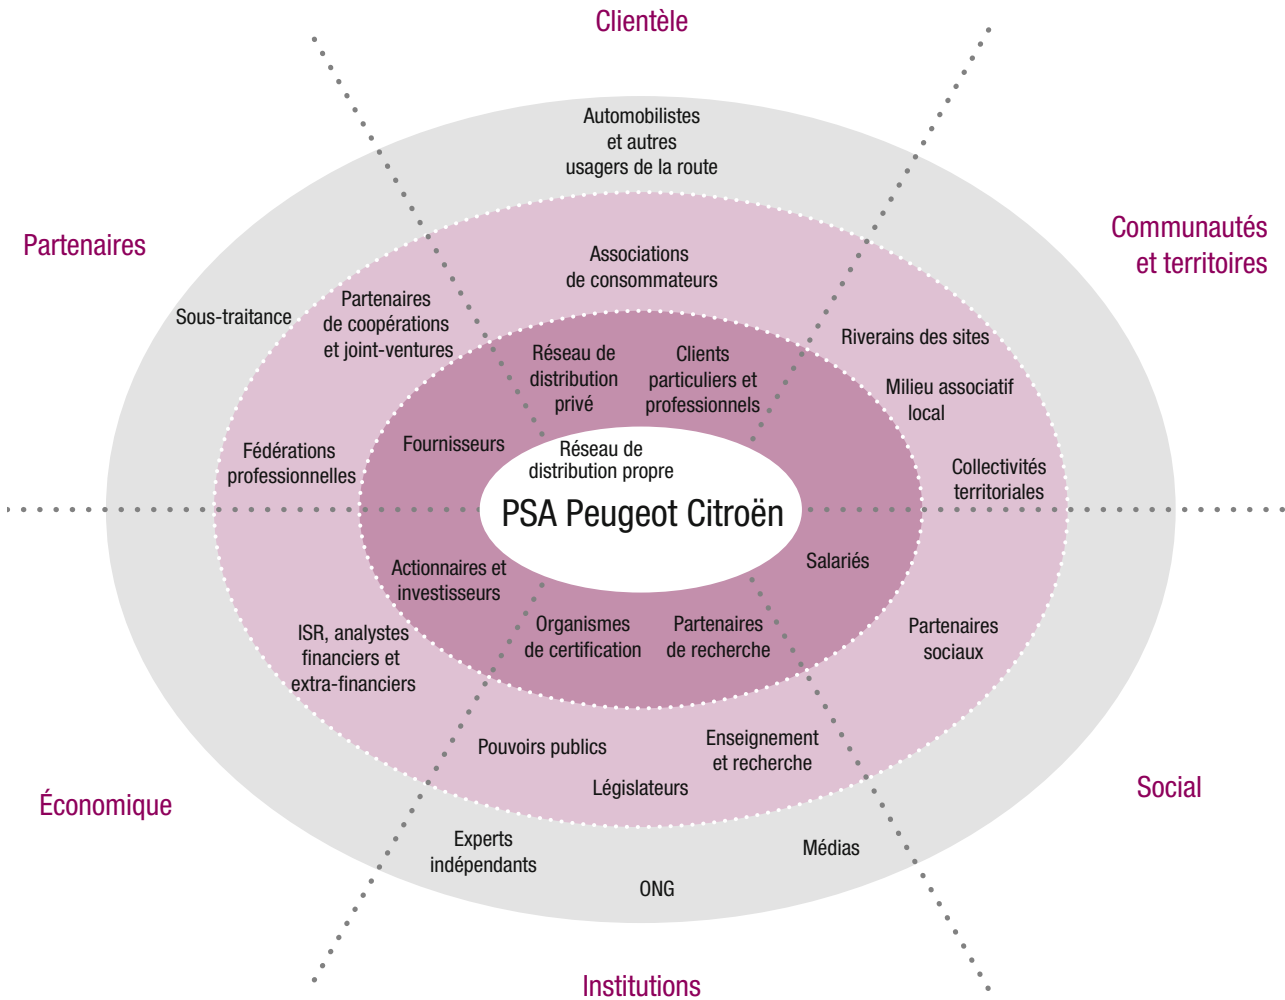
Clientèle

Partenaires

Communautés et territoires

Automobilistes et autres usagers de la route

Associations de consommateurs

Sous-traitance

Partenaires de coopérations et joint-ventures

Réseau de distribution privé

Clients particuliers et professionnels

Riverains des sites

Milieu associatif local

Fournisseurs

Réseau de distribution propre

Fédérations professionnelles

Collectivités territoriales

PSA Peugeot Citroën

Salariés

Actionnaires et investisseurs

Organismes de certification

Partenaires de recherche

Partenaires sociaux

ISR, analystes financiers et extra-financiers

Pouvoirs publics

Enseignement et recherche

Législateurs

Économique

Social

Experts indépendants

Médias

ONG

Institutions